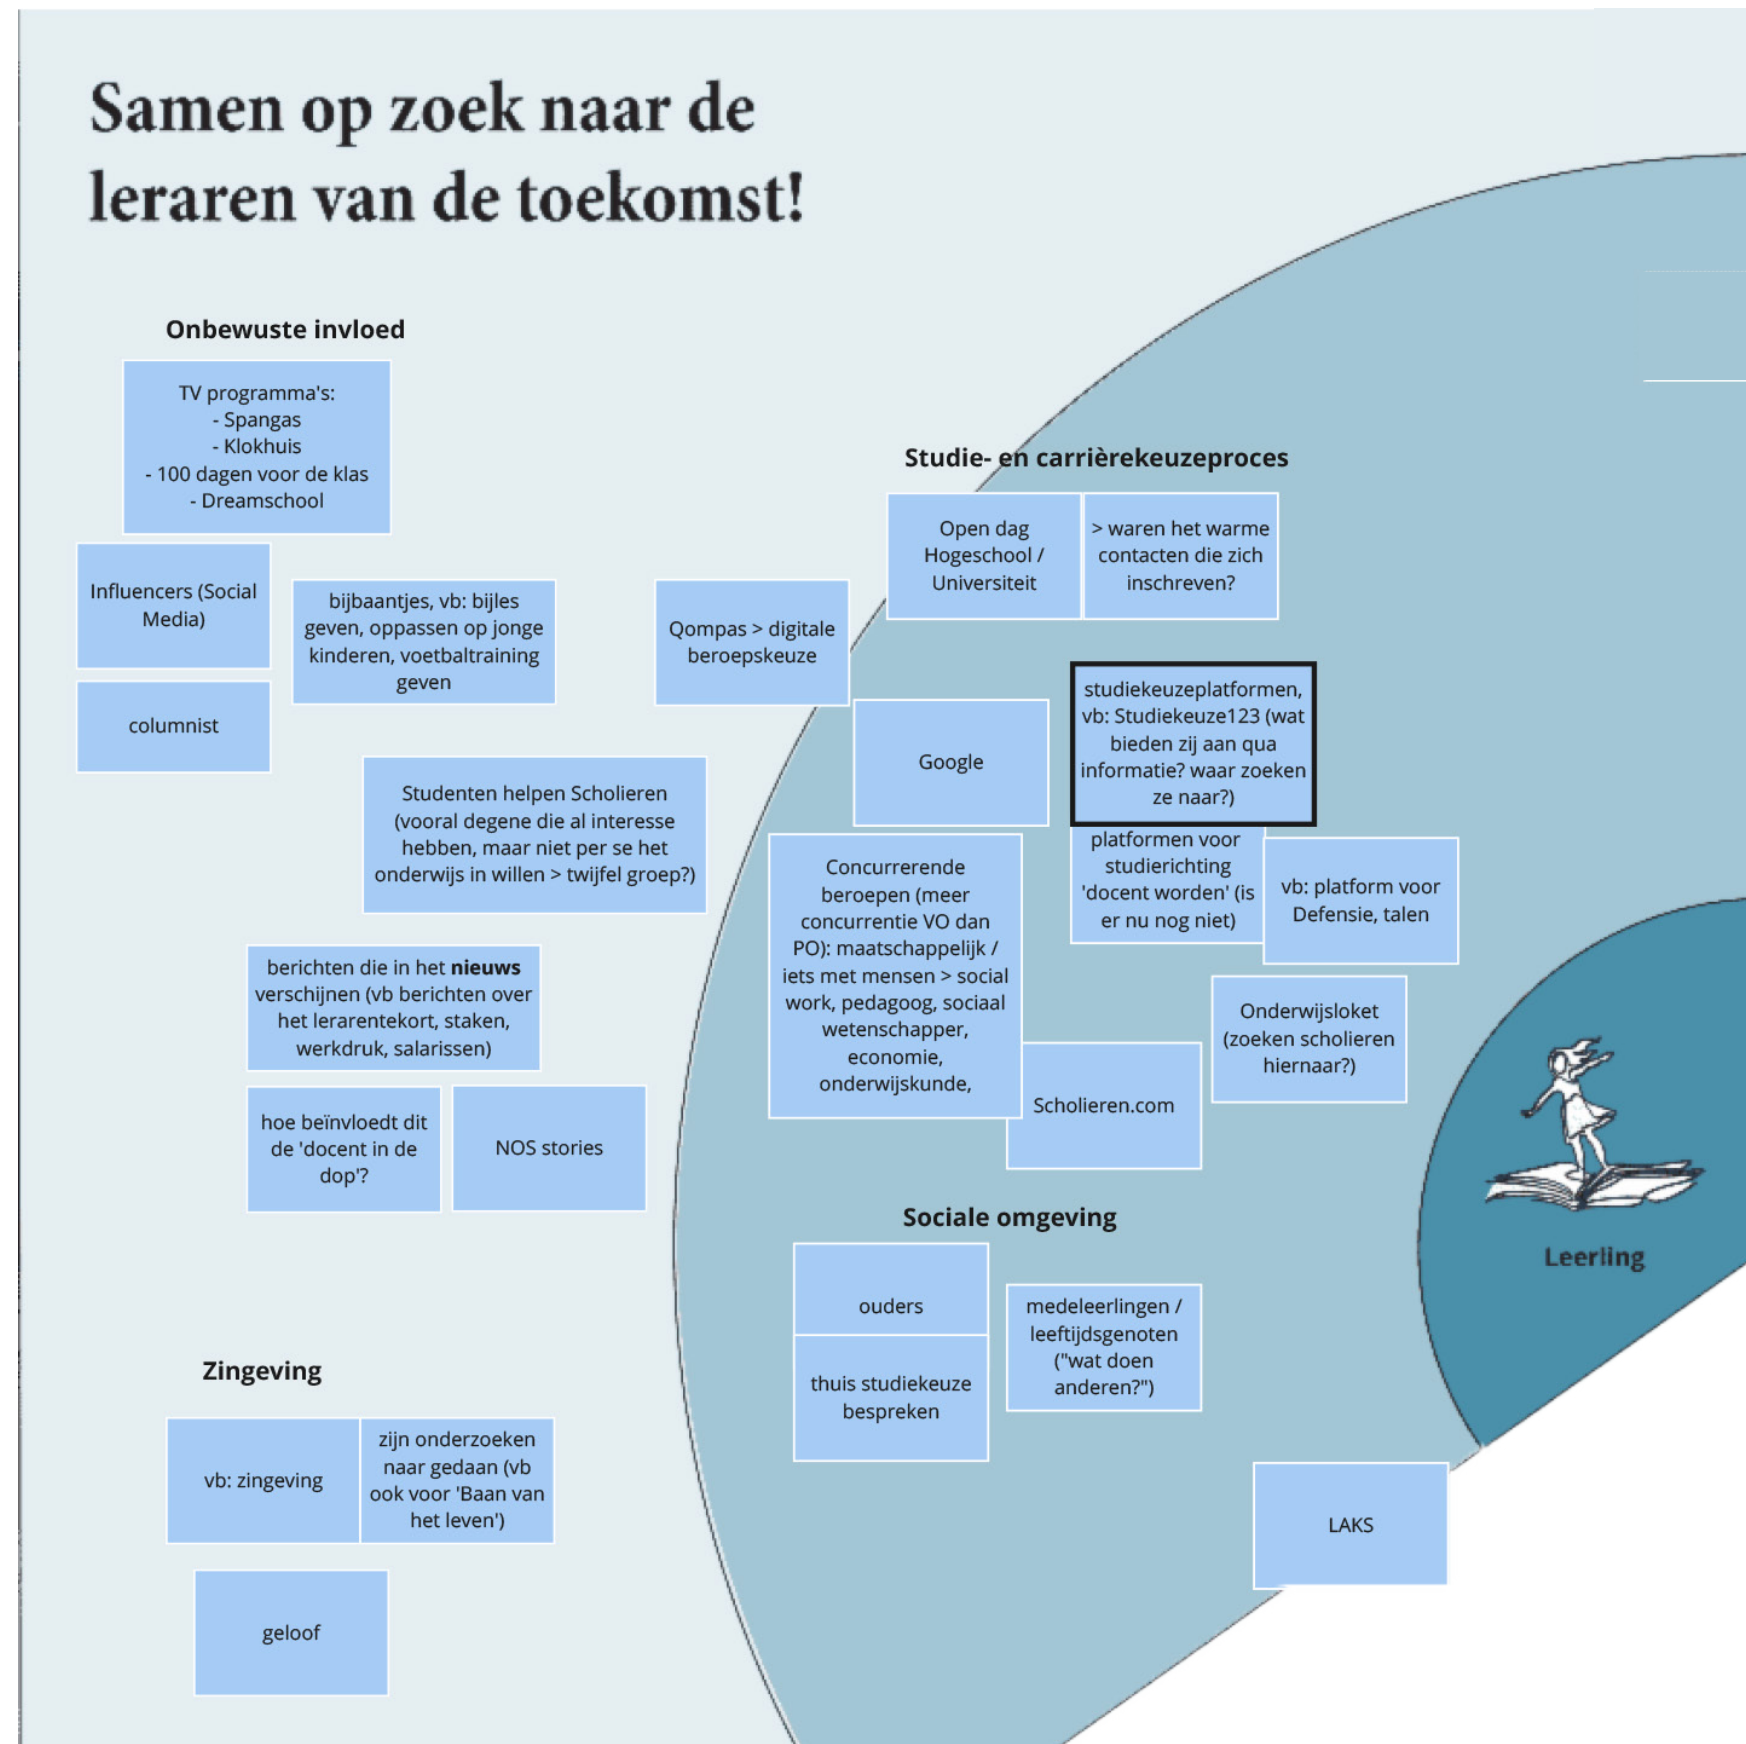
Samen op zoek naar de leraren van de toekomst!

Onbewuste invloed

TV programma's:
- Spangas
- Klokhuis
- 100 dagen voor de klas
- Dreamschool

Influencers (Social Media)

bijbaantjes, vb: bijles geven, oppassen op jonge kinderen, voetbaltraining geven

columnist

Qompas > digitale beroepskeuze

Studenten helpen Scholieren (vooral degene die al interesse hebben, maar niet per se het onderwijs in willen > twijfel groep?)

berichten die in het **nieuws** verschijnen (vb berichten over het lerarentekort, staken, werkdruk, salarissen)

hoe beïnvloedt dit de 'docent in de dop'?

NOS stories

Studie- en carrièrekeuzeproces

Open dag Hogeschool / Universiteit

> waren het warme contacten die zich inschreven?

Google

studiekeuzeplatformen, vb: Studiekeuze123 (wat bieden zij aan qua informatie? waar zoeken ze naar?)

Concurrerende beroepen (meer concurrentie VO dan PO): maatschappelijk / iets met mensen > social work, pedagoog, sociaal wetenschapper, economie, onderwijskunde,

platformen voor studierichting 'docent worden' (is er nu nog niet)

vb: platform voor Defensie, talen

Onderwijsloket (zoeken scholieren hiernaar?)

Scholieren.com

Leerling

Sociale omgeving

ouders

thuis studiekeuze bespreken

medeleerlingen / leeftijdsgenoten ("wat doen anderen?")

LAKS

Zingeving

vb: zingeving

zijn onderzoeken naar gedaan (vb ook voor 'Baan van het leven')

geloof